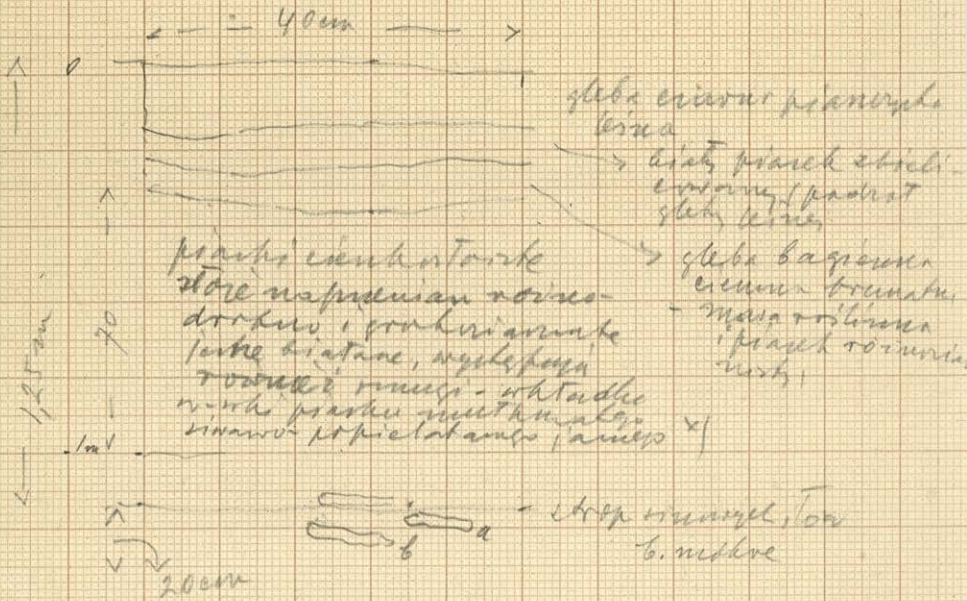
40cm

0

gleba czarna piaszczysta leśna

biały piasek zbieli­cowany, podrzut gleby leśnej

gleba bagienna ciemno brunatna

masa roślinna i piasek równie­ż tu

piaski ciemnoszare które wypełniają rowecz­ki, drobno i grubo­ziarniste także białawe, występują również smugi – wkładki z piasku mułkowatego sinawo-popielatego jakiegoś x)

70

1,25 m

1 m

strop smugi, tor

b. mokre

a

b

20cm